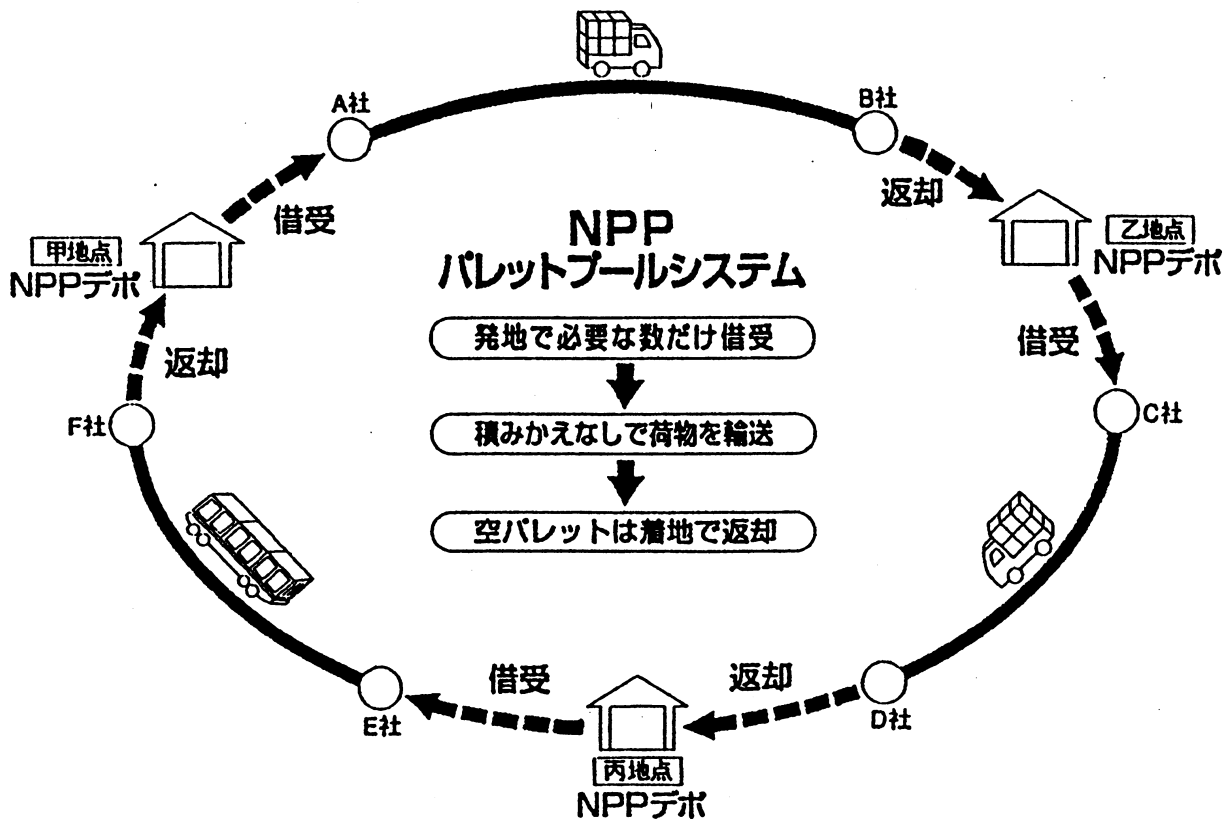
A社

B社

借受

返却

甲地点
NPPデポ

NPP
パレットプールシステム

発地で必要な数だけ借受

積みかえなしで荷物を輸送

空パレットは着地で返却

乙地点
NPPデポ

返却

借受

F社

C社

借受

返却

E社

D社

丙地点
NPPデポ